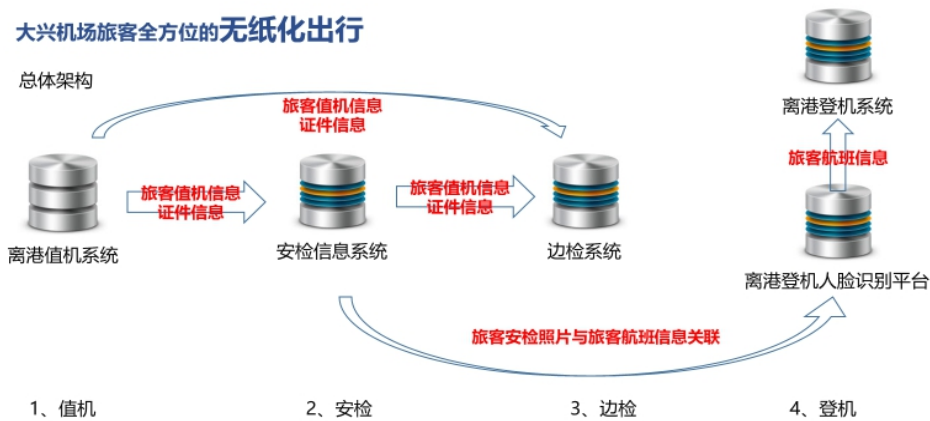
大兴机场旅客全方位的无纸化出行

总体架构

旅客值机信息
证件信息

离港登机系统

旅客航班信息

旅客值机信息
证件信息

旅客值机信息
证件信息

离港值机系统

安检信息系统

边检系统

离港登机人脸识别平台

旅客安检照片与旅客航班信息关联

1、值机

2、安检

3、边检

4、登机